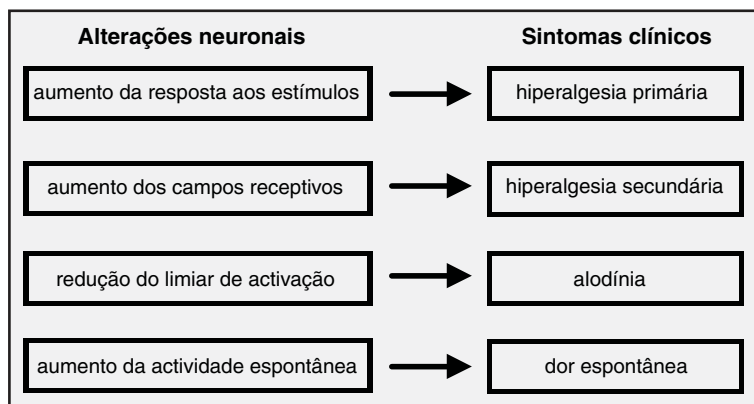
Alterações neuronais

Sintomas clínicos

aumento da resposta aos estímulos

hiperalgesia primária

aumento dos campos receptivos

hiperalgesia secundária

redução do limiar de activação

alodínia

aumento da actividade espontânea

dor espontânea